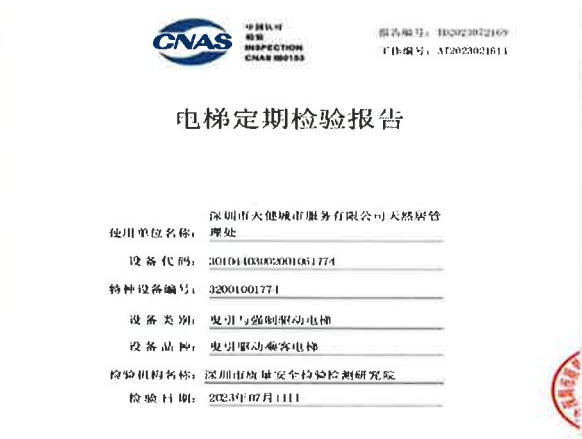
CNAS 中国认可 检验 INSPECTION CNAS IB0153

报告编号：TD2023072169
工作编号：AT2023021611

电梯定期检验报告

使用单位名称：深圳市天健城市服务有限公司天然居管理处

设备代码：30104403002001061774

特种设备编号：32001001774

设备类别：曳引与强制驱动电梯

设备品种：曳引驱动乘客电梯

检验机构名称：深圳市质量安全检验检测研究院

检验日期：2023年07月11日